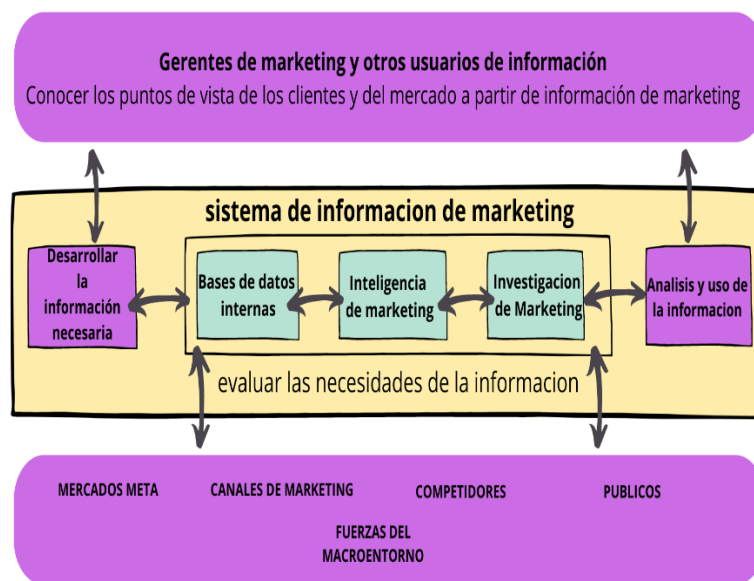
Gerentes de marketing y otros usuarios de información
Conocer los puntos de vista de los clientes y del mercado a partir de información de marketing

sistema de informacion de marketing

Desarrollar la información necesaria

Bases de datos internas

Inteligencia de marketing

Investigacion de Marketing

Analisis y uso de la informacion

evaluar las necesidades de la informacion

MERCADOS META

CANALES DE MARKETING

COMPETIDORES

PUBLICOS

FUERZAS DEL MACROENTORNO